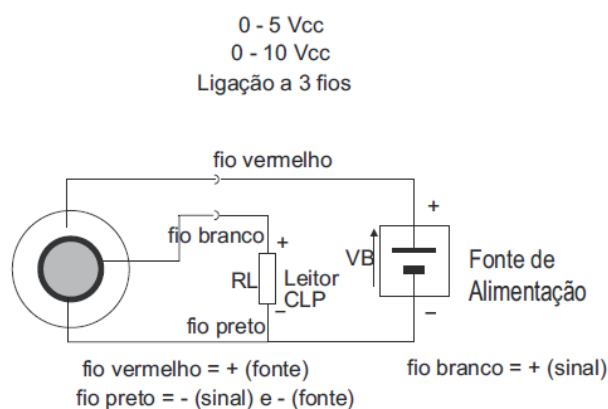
0 - 5 Vcc
0 - 10 Vcc
Ligação a 3 fios

fio vermelho

fio branco
+
RL
Leitor
CLP
−
fio preto

+
VB
−

Fonte de
Alimentação

fio vermelho = + (fonte)
fio preto = - (sinal) e - (fonte)

fio branco = + (sinal)